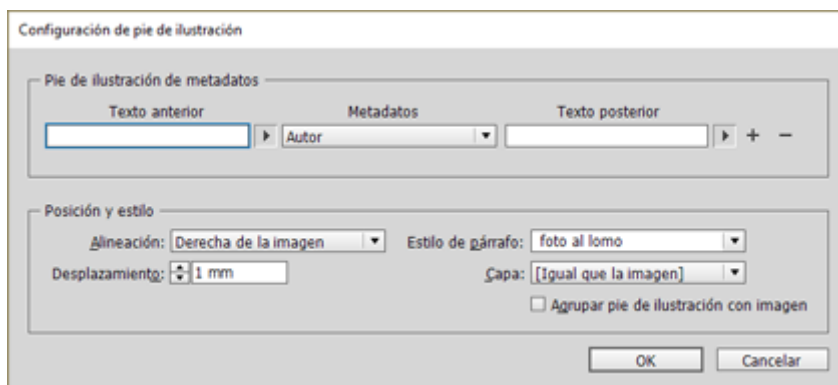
Configuración de pie de ilustración

Pie de ilustración de metadatos

Texto anterior

Metadatos

Texto posterior

Autor

Posición y estilo

Alineación: Derecha de la imagen

Estilo de párrafo: foto al lomo

Desplazamiento: 1 mm

Capa: [Igual que la imagen]

Agrupar pie de ilustración con imagen

OK

Cancelar